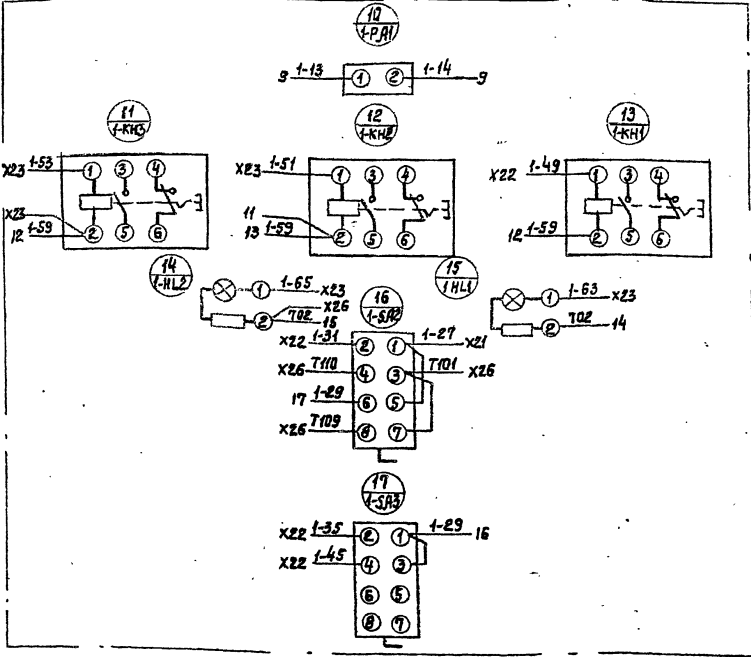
$\frac{10}{1\text{-}PA1}$

9 1-13 ① ② 1-14 9

$\frac{11}{1\text{-}KH3}$

X23 1-53 ① ③ ④

X23
12 1-59 ② ⑤ ⑥

$\frac{12}{1\text{-}KH2}$

X23 1-51 ① ③ ④

11
13 1-59 ② ⑤ ⑥

$\frac{13}{1\text{-}KH1}$

X22 1-49 ① ③ ④

12 1-59 ② ⑤ ⑥

$\frac{14}{1\text{-}HL2}$

① 1-65 X23
② 702 X26
15

$\frac{15}{1\text{-}HL1}$

① 1-63 X23
② 702 14

$\frac{16}{1\text{-}SA2}$

X22 1-31 ② ① 1-27 X21
X26 T110 ④ ③ T101 X26
17 1-29 ⑥ ⑤
X26 T109 ⑧ ⑦

$\frac{17}{1\text{-}SA3}$

X22 1-35 ② ① 1-29 16
X22 1-45 ④ ③
⑥ ⑤
⑧ ⑦